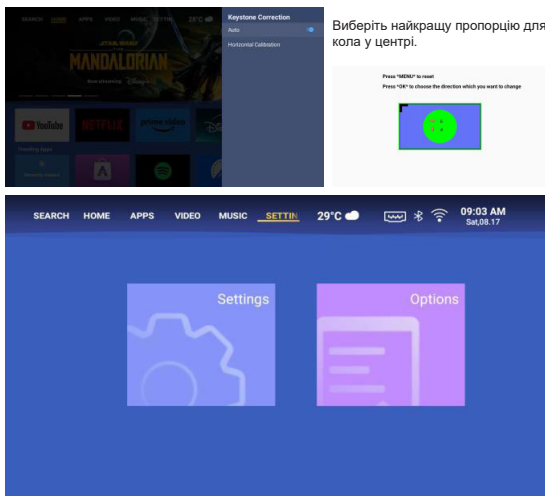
SEARCH HOME APPS VIDEO MUSIC SETTIN 29°C

STAR WARS
MANDALORIAN
Now streaming Disney+

YouTube NETFLIX prime video

Trending Apps

Keystone Correction
Auto
Horizontal Calibration

Виберіть найкращу пропорцію для кола у центрі.

Press "MENU" to reset
Press "OK" to choose the direction which you want to change

SEARCH HOME APPS VIDEO MUSIC SETTIN 29°C 09:03 AM Sat,08.17

Settings

Options